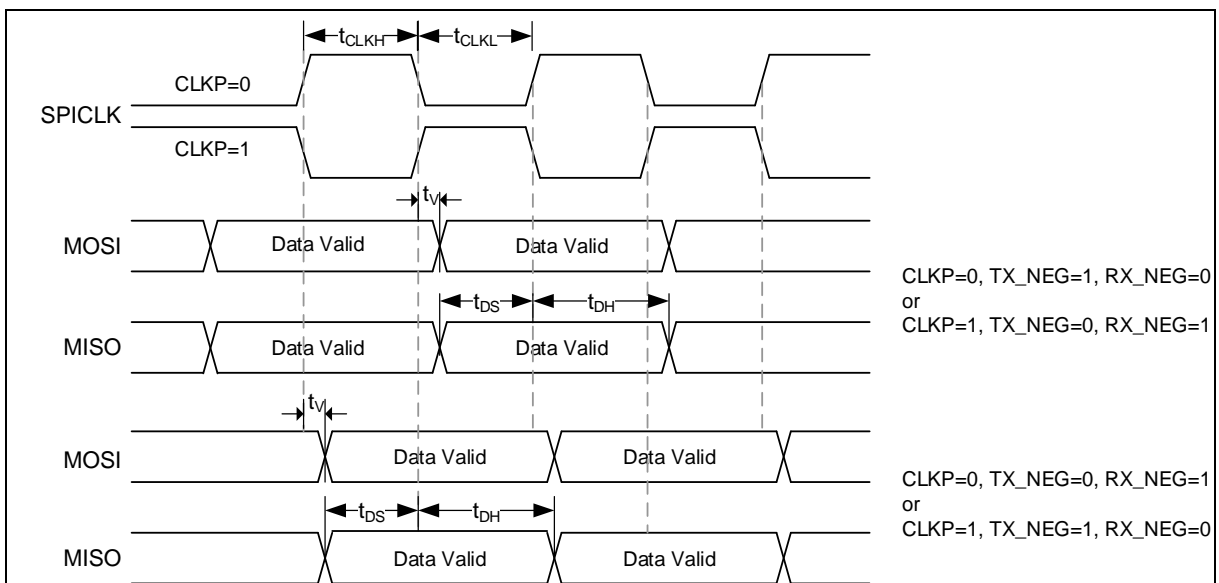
$t_{CLKH}$ $t_{CLKL}$

CLKP=0

SPICLK

CLKP=1

$t_V$

MOSI Data Valid Data Valid

$t_{DS}$ $t_{DH}$

MISO Data Valid Data Valid

CLKP=0, TX_NEG=1, RX_NEG=0
or
CLKP=1, TX_NEG=0, RX_NEG=1

$t_V$

MOSI Data Valid Data Valid

$t_{DS}$ $t_{DH}$

MISO Data Valid Data Valid

CLKP=0, TX_NEG=0, RX_NEG=1
or
CLKP=1, TX_NEG=1, RX_NEG=0